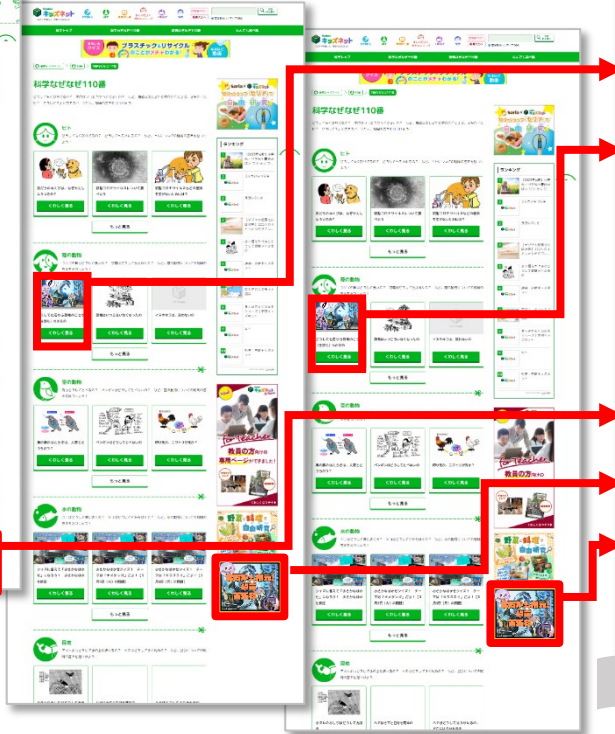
キッズネット

科学なぜなぜ110番

ヒト

くわしく見る

もっと見る

陸の動物

くわしく見る

もっと見る

空の動物

くわしく見る

もっと見る

水の動物

くわしく見る

植物

教員の方向け
専用ページできました！

科学なぜなぜ110番

ヒト

くわしく見る

もっと見る

陸の動物

くわしく見る

もっと見る

空の動物

くわしく見る

もっと見る

水の動物

くわしく見る

植物

ランキング

教員の方向け